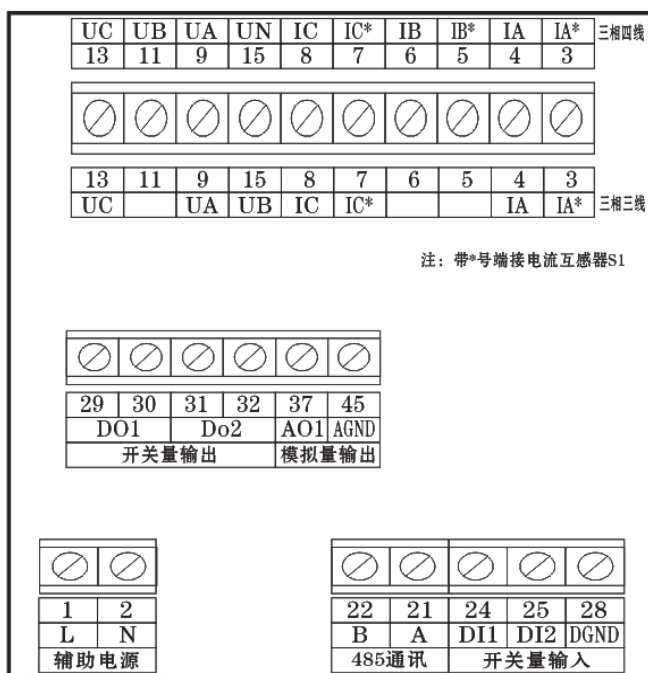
| UC | UB | UA | UN | IC | IC* | IB | IB* | IA | IA* |
|---|---|---|---|---|---|---|---|---|---|
| 13 | 11 | 9 | 15 | 8 | 7 | 6 | 5 | 4 | 3 |

三相四线

| 13 | 11 | 9 | 15 | 8 | 7 | 6 | 5 | 4 | 3 |
|---|---|---|---|---|---|---|---|---|---|
| UC | | UA | UB | IC | IC* | | | IA | IA* |

三相三线

注：带*号端接电流互感器S1

| 29 | 30 | 31 | 32 | 37 | 45 |
|---|---|---|---|---|---|
| DO1 | | Do2 | | AO1 | AGND |
| 开关量输出 | | | | 模拟量输出 | |

| 1 | 2 |
|---|---|
| L | N |
| 辅助电源 | |

| 22 | 21 | 24 | 25 | 28 |
|---|---|---|---|---|
| B | A | DI1 | DI2 | DGND |
| 485通讯 | | 开关量输入 | | |